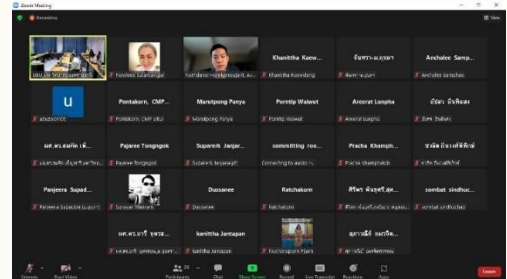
Zoom Meeting
Recording
View

Khanittha Kaew...
จันทรา...
Anchalee Samp...

U
Pontakorn, CMP...
Manutpong Panya
Porntip Walwat
Arocrat Lumpha
อัจฉรา อินจันทร์

ผศ.ดร.สมพิศ เจ...
Pajaree Tongngok
Supornit Janjar...
committing roo...
Pracha Khamph...
ชาลิต อินทร์ศรีพิทักษ์

Panjeera Suped...
Dussanee
Ratchakorn
ศิริพร พันธุ์ศรี...
sombat sindhuc...

ผศ.ดร.ศรี ขจรส...
kanittha Jantapan
สุภาวดี จงเจริญ...

Unmute
Start Video
Participants
Chat
Share Screen
Record
Live Transcript
Reactions
Apps
Leave